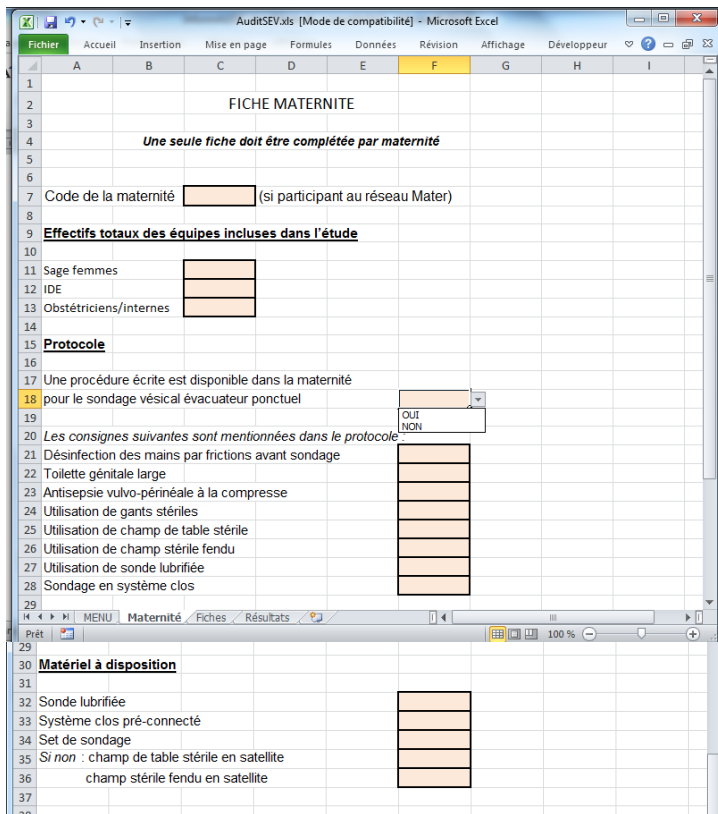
AuditSEV.xls [Mode de compatibilité] - Microsoft Excel

Fichier Accueil Insertion Mise en page Formules Données Révision Affichage Développeur

| | A | B | C | D | E | F | G | H | I |
|---|---|---|---|---|---|---|---|---|---|
| 1 | | | | | | | | | |
| 2 | | | FICHE MATERNITE | | | | | | |
| 3 | | | | | | | | | |
| 4 | | *Une seule fiche doit être complétée par maternité* | | | | | | | |
| 5 | | | | | | | | | |
| 6 | | | | | | | | | |
| 7 | Code de la maternité | | | (si participant au réseau Mater) | | | | | |
| 8 | | | | | | | | | |
| 9 | **Effectifs totaux des équipes incluses dans l'étude** | | | | | | | | |
| 10 | | | | | | | | | |
| 11 | Sage femmes | | | | | | | | |
| 12 | IDE | | | | | | | | |
| 13 | Obstétriciens/internes | | | | | | | | |
| 14 | | | | | | | | | |
| 15 | **Protocole** | | | | | | | | |
| 16 | | | | | | | | | |
| 17 | Une procédure écrite est disponible dans la maternité | | | | | | | | |
| 18 | pour le sondage vésical évacuateur ponctuel | | | | | | | | |
| 19 | | | | | | OUI NON | | | |
| 20 | *Les consignes suivantes sont mentionnées dans le protocole :* | | | | | | | | |
| 21 | Désinfection des mains par frictions avant sondage | | | | | | | | |
| 22 | Toilette génitale large | | | | | | | | |
| 23 | Antisepsie vulvo-périnéale à la compresse | | | | | | | | |
| 24 | Utilisation de gants stériles | | | | | | | | |
| 25 | Utilisation de champ de table stérile | | | | | | | | |
| 26 | Utilisation de champ stérile fendu | | | | | | | | |
| 27 | Utilisation de sonde lubrifiée | | | | | | | | |
| 28 | Sondage en système clos | | | | | | | | |
| 29 | | | | | | | | | |

MENU Maternité Fiches Résultats

Prêt 100 %

| | |
|---|---|
| 29 | |
| 30 | **Matériel à disposition** |
| 31 | |
| 32 | Sonde lubrifiée |
| 33 | Système clos pré-connecté |
| 34 | Set de sondage |
| 35 | *Si non* : champ de table stérile en satellite |
| 36 | champ stérile fendu en satellite |
| 37 | |